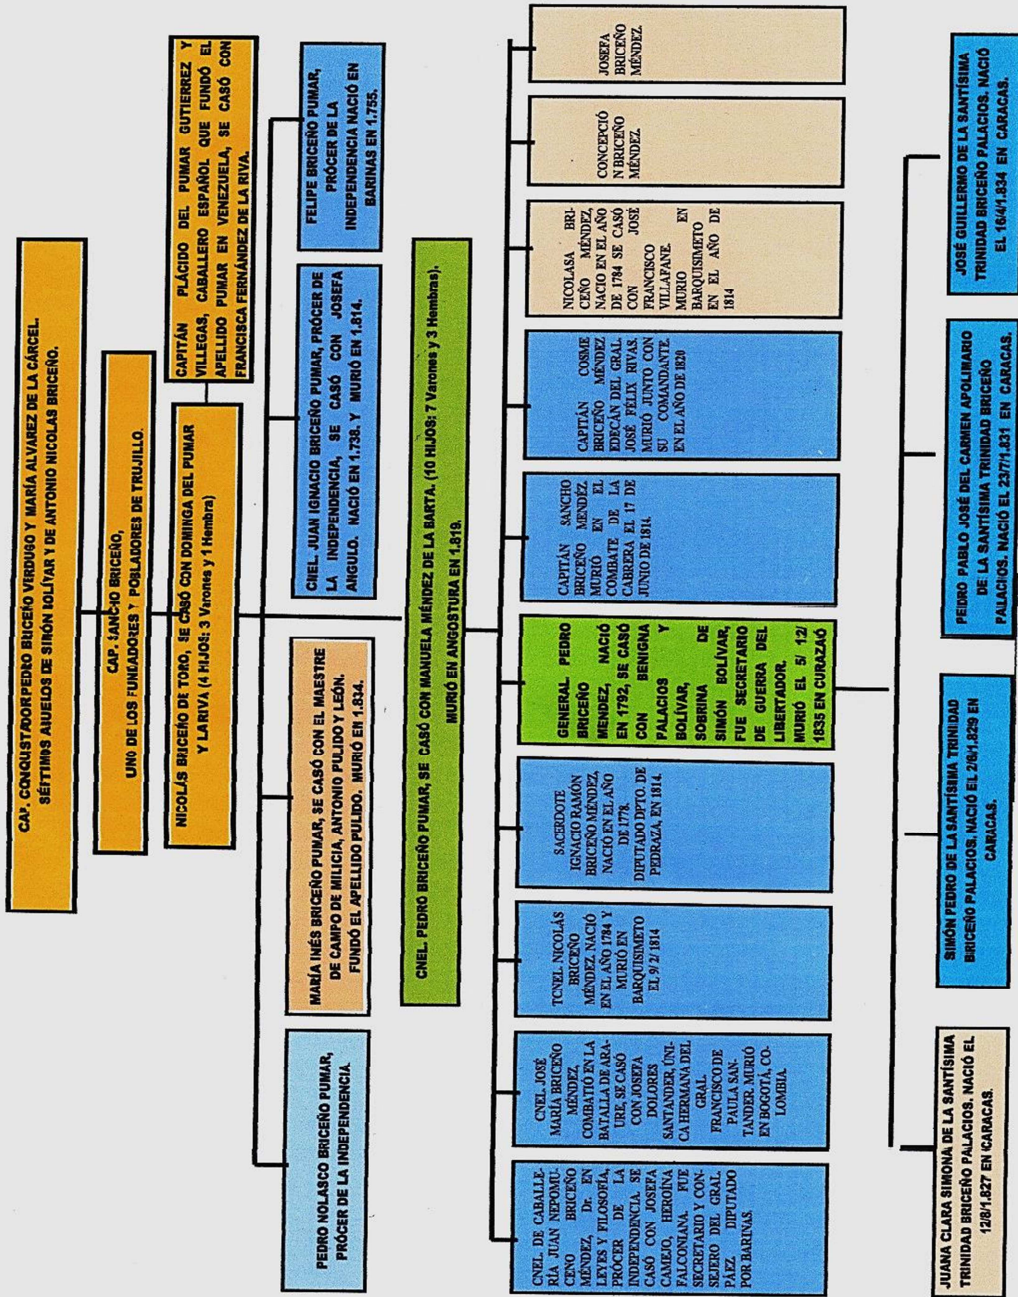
CAP. CONQUISTADORPEDRO BRICEÑO VERDUGO Y MARÍA ALVAREZ DE LA CÁRCEL. SÉTIMOS ABUELOS DE SIMÓN BOLÍVAR Y DE ANTONIO NICOLAS BRICEÑO.

CAP. SANCHO BRICEÑO, UNO DE LOS FUNDADORES Y POBLADORES DE TRUJILLO.

CAPITÁN PLÁCIDO DEL PUMAR GUTIERREZ Y VILLEGAS, CABALLERO ESPAÑOL QUE FUNDÓ EL APELLIDO PUMAR EN VENEZUELA, SE CASÓ CON FRANCISCA FERNÁNDEZ DE LA RIVA.

NICOLÁS BRICEÑO DE TORO, SE CASÓ CON DOMINGA DEL PUMAR Y LARIVA (4 HIJOS: 3 Varones y 1 Hembra)

FELIPE BRICEÑO PUMAR, PRÓCER DE LA INDEPENDENCIA NACIÓ EN BARINAS EN 1.755.

CNEL. JUAN IGNACIO BRICEÑO PUMAR, PRÓCER DE LA INDEPENDENCIA, SE CASÓ CON JOSEFA ANGULO. NACIÓ EN 1.738. Y MURIÓ EN 1.814.

MARÍA INÉS BRICEÑO PUMAR, SE CASÓ CON EL MAESTRE DE CAMPO DE MILICIA, ANTONIO PULIDO Y LEÓN. FUNDÓ EL APELLIDO PULIDO. MURIÓ EN 1.834.

PEDRO NOLASCO BRICEÑO PUMAR, PRÓCER DE LA INDEPENDENCIA.

CNEL. PEDRO BRICEÑO PUMAR, SE CASÓ CON MANUELA MÉNDEZ DE LA BARTA. (10 HIJOS: 7 Varones y 3 Hembras). MURIÓ EN ANGOSTURA EN 1.819.

CNEL. DE CABALLERÍA JUAN NEPOMUCENO BRICEÑO MÉNDEZ, Dr. EN LEYES Y FILOSOFÍA, PRÓCER DE LA INDEPENDENCIA. SE CASÓ CON JOSEFA CAMEJO, HEROÍNA FALCONIANA. FUE SECRETARIO Y CONSEJERO DEL GRAL. PÁEZ. DIPUTADO POR BARINAS.

CNEL. JOSÉ MARÍA BRICEÑO MÉNDEZ, COMBATIÓ EN LA BATALLA DE ARAURE, SE CASÓ CON JOSEFA DOLORES SANTANDER, ÚNICA HERMANA DEL GRAL. FRANCISCO DE PAULA SANTANDER. MURIÓ EN BOGOTÁ, COLOMBIA.

TCNEL. NICOLÁS BRICEÑO MÉNDEZ. NACIÓ EN EL AÑO 1784 Y MURIÓ EN BARQUISIMETO EL 9/2/1814

SACERDOTE IGNACIO RAMÓN BRICEÑO MÉNDEZ, NACIÓ EN EL AÑO DE 1778. DIPUTADO DPTO. DE PEDRAZA, EN 1814.

GENERAL PEDRO BRICEÑO MÉNDEZ, NACIÓ EN 1792, SE CASÓ CON BENIGNA PALACIOS Y BOLÍVAR, SOBRINA DE SIMÓN BOLÍVAR, FUE SECRETARIO DE GUERRA DEL LIBERTADOR. MURIÓ EL 5/ 12/ 1835 EN CURAZAÓ

CAPITÁN SANCHO BRICEÑO MÉNDEZ MURIÓ EN EL COMBATE DE LA CABRERA EL 17 DE JUNIO DE 1814.

CAPITÁN COSME BRICEÑO MÉNDEZ EDECÁN DEL GRAL. JOSÉ FÉLIX RIVAS. MURIÓ JUNTO CON SU COMANDANTE EN EL AÑO DE 1820

NICOLASA BRICEÑO MÉNDEZ, NACIÓ EN EL AÑO DE 1784 SE CASÓ CON JOSÉ FRANCISCO VILLAFANE. MURIÓ EN BARQUISIMETO EN EL AÑO DE 1814

CONCEPCIÓN BRICEÑO MÉNDEZ

JOSEFA BRICEÑO MÉNDEZ

JUANA CLARA SIMONA DE LA SANTÍSIMA TRINIDAD BRICEÑO PALACIOS. NACIÓ EL 12/8/1.827 EN CARACAS.

SIMÓN PEDRO DE LA SANTÍSIMA TRINIDAD BRICEÑO PALACIOS. NACIÓ EL 2/6/1.829 EN CARACAS.

PEDRO PABLO JOSÉ DEL CARMEN APOLINARIO DE LA SANTÍSIMA TRINIDAD BRICEÑO PALACIOS. NACIÓ EL 23/7/1.831 EN CARACAS.

JOSÉ GUILLERMO DE LA SANTÍSIMA TRINIDAD BRICEÑO PALACIOS. NACIÓ EL 18/4/1.834 EN CARACAS.